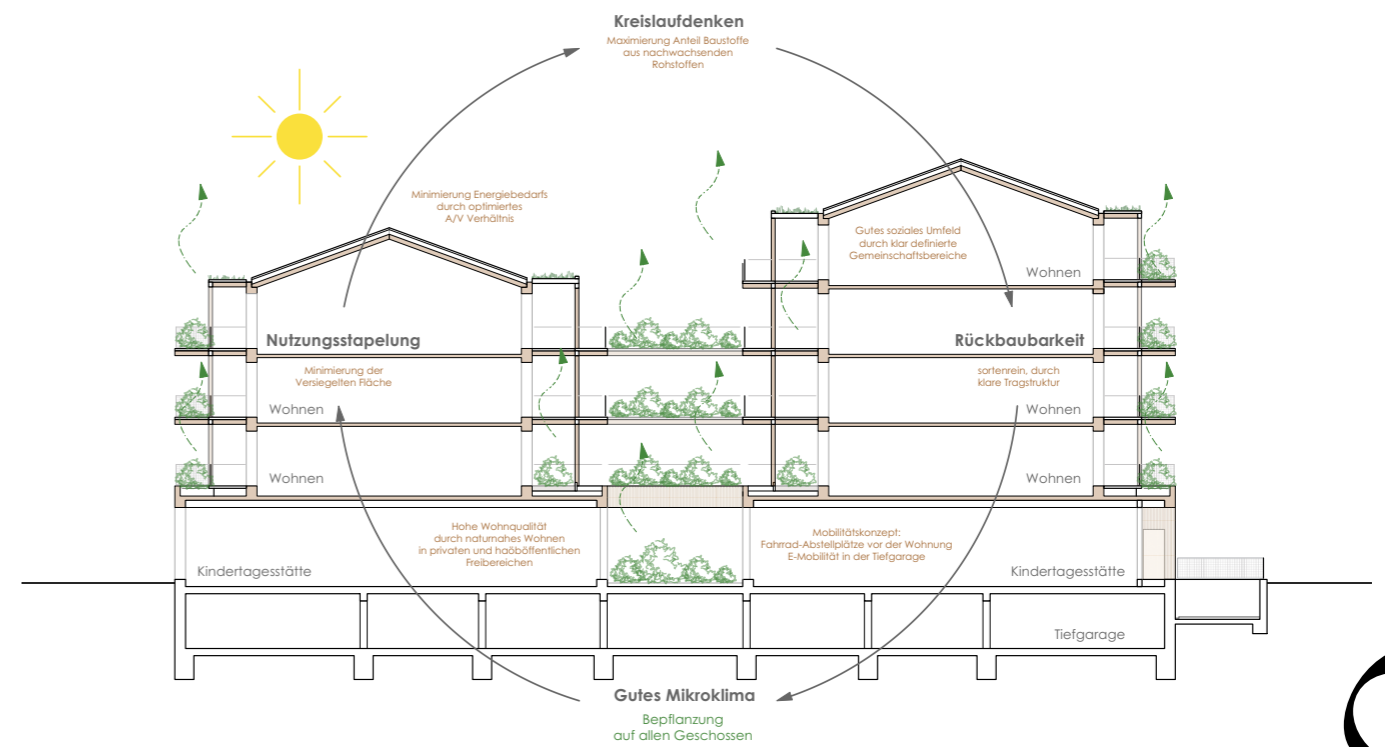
Kreislaufdenken

Maximierung Anteil Baustoffe aus nachwachsenden Rohstoffen

Minimierung Energiebedarfs durch optimiertes A/V Verhältnis

Gutes soziales Umfeld durch klar definierte Gemeinschaftsbereiche

Wohnen

Nutzungsstapelung

Rückbaubarkeit

Minimierung der Versiegelten Fläche

sortenrein, durch klare Tragstruktur

Wohnen

Wohnen

Wohnen

Wohnen

Hohe Wohnqualität durch naturnahes Wohnen in privaten und haböffentlichen Freibereichen

Mobilitätskonzept: Fahrrad-Abstellplätze vor der Wohnung E-Mobilität in der Tiefgarage

Kindertagesstätte

Kindertagesstätte

Tiefgarage

Gutes Mikroklima

Bepflanzung auf allen Geschossen